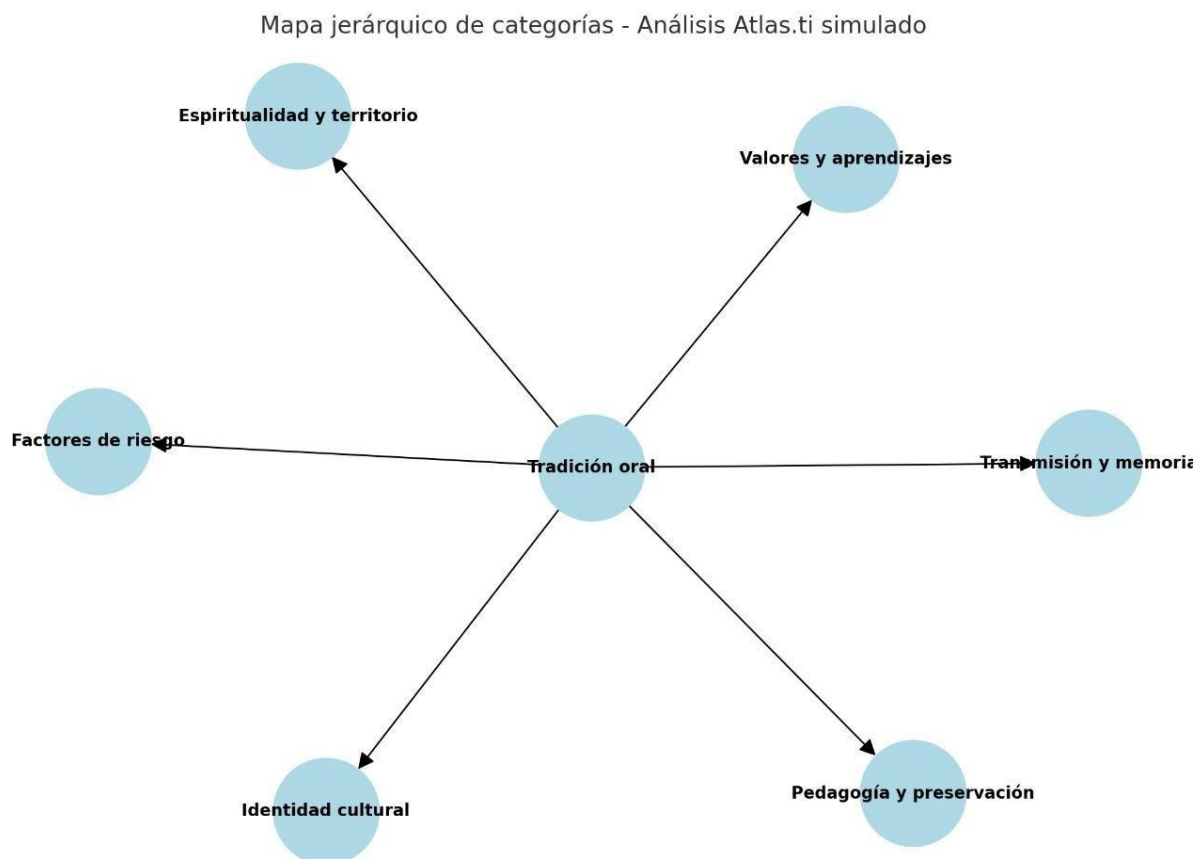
Mapa jerárquico de categorías - Análisis Atlas.ti simulado

Espiritualidad y territorio

Valores y aprendizajes

Factores de riesgo

Tradición oral

Transmisión y memoria

Identidad cultural

Pedagogía y preservación